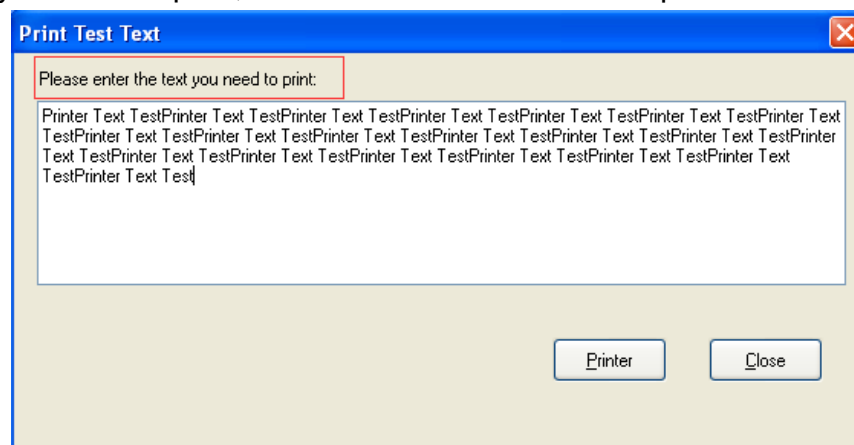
Print Test Text

Please enter the text you need to print:

Printer Text TestPrinter Text TestPrinter Text TestPrinter Text TestPrinter Text TestPrinter Text TestPrinter Text TestPrinter Text TestPrinter Text TestPrinter Text TestPrinter Text TestPrinter Text TestPrinter Text TestPrinter Text TestPrinter Text TestPrinter Text TestPrinter Text TestPrinter Text TestPrinter Text TestPrinter Text TestPrinter Text TestPrinter Text Test

Printer

Close